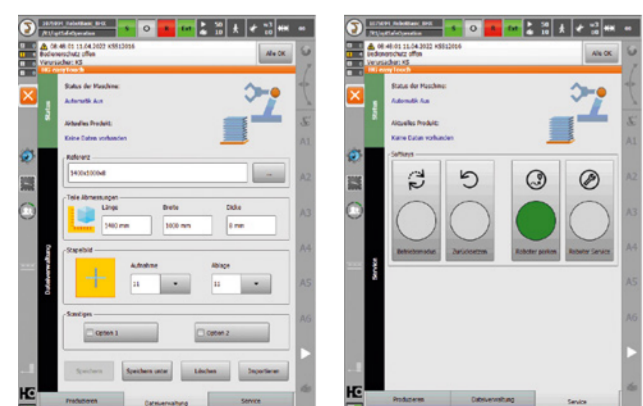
Alle OK

Bedienerschutz offen

Verursacher: K5

Status der Maschine:

Automatik Aus

Aktuelles Produkt:

Keine Daten vorhanden

Status

Referenz

3400x1000x8

...

Teile Abmessungen

Länge

3400 mm

Breite

1000 mm

Dicke

8 mm

Stapelbild

Aufnahme

11

Ablage

11

Sonstiges

Option 1

Option 2

Speichern

Speichern unter

Löschen

Importieren

Dateiverwaltung

Produzieren

Dateiverwaltung

Service

A1

A2

A3

A4

A5

A6

Alle OK

Status der Maschine:

Automatik Aus

Aktuelles Produkt:

Keine Daten vorhanden

Status

Softkeys

Betriebsmodus

Zurücksetzen

Roboter parken

Roboter Service

Service

Produzieren

Dateiverwaltung

Service

A1

A2

A3

A4

A5

A6